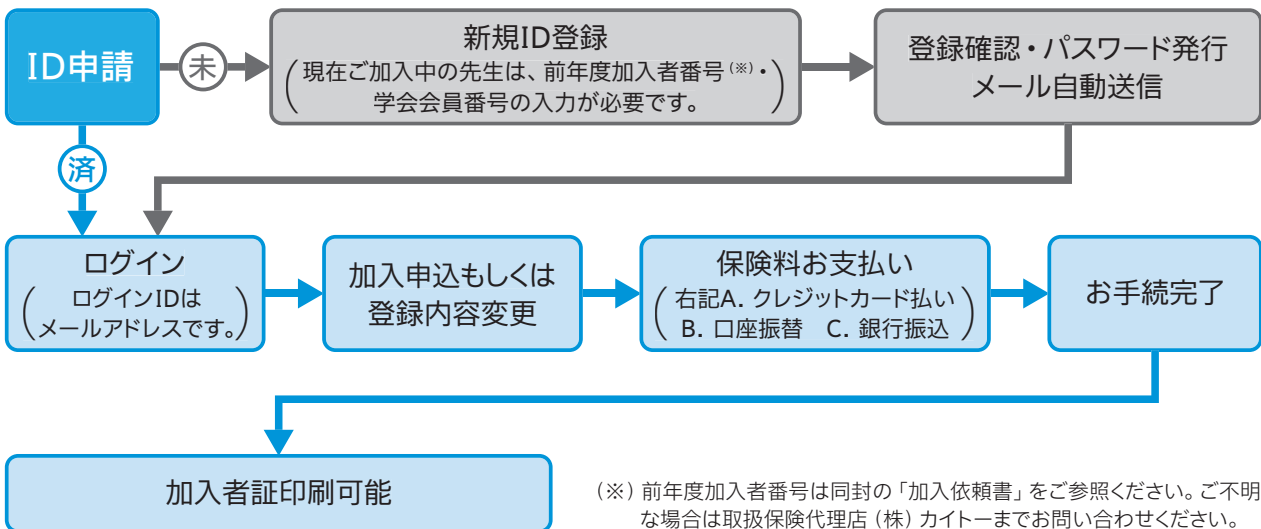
ID申請

未

新規ID登録
（現在ご加入中の先生は、前年度加入者番号（※）・学会会員番号の入力が必要です。）

登録確認・パスワード発行メール自動送信

済

ログイン
（ログインIDはメールアドレスです。）

加入申込もしくは登録内容変更

保険料お支払い
（右記A. クレジットカード払い B. 口座振替 C. 銀行振込）

お手続完了

加入者証印刷可能

（※）前年度加入者番号は同封の「加入依頼書」をご参照ください。ご不明な場合は取扱保険代理店（株）カイトーまでお問い合わせください。